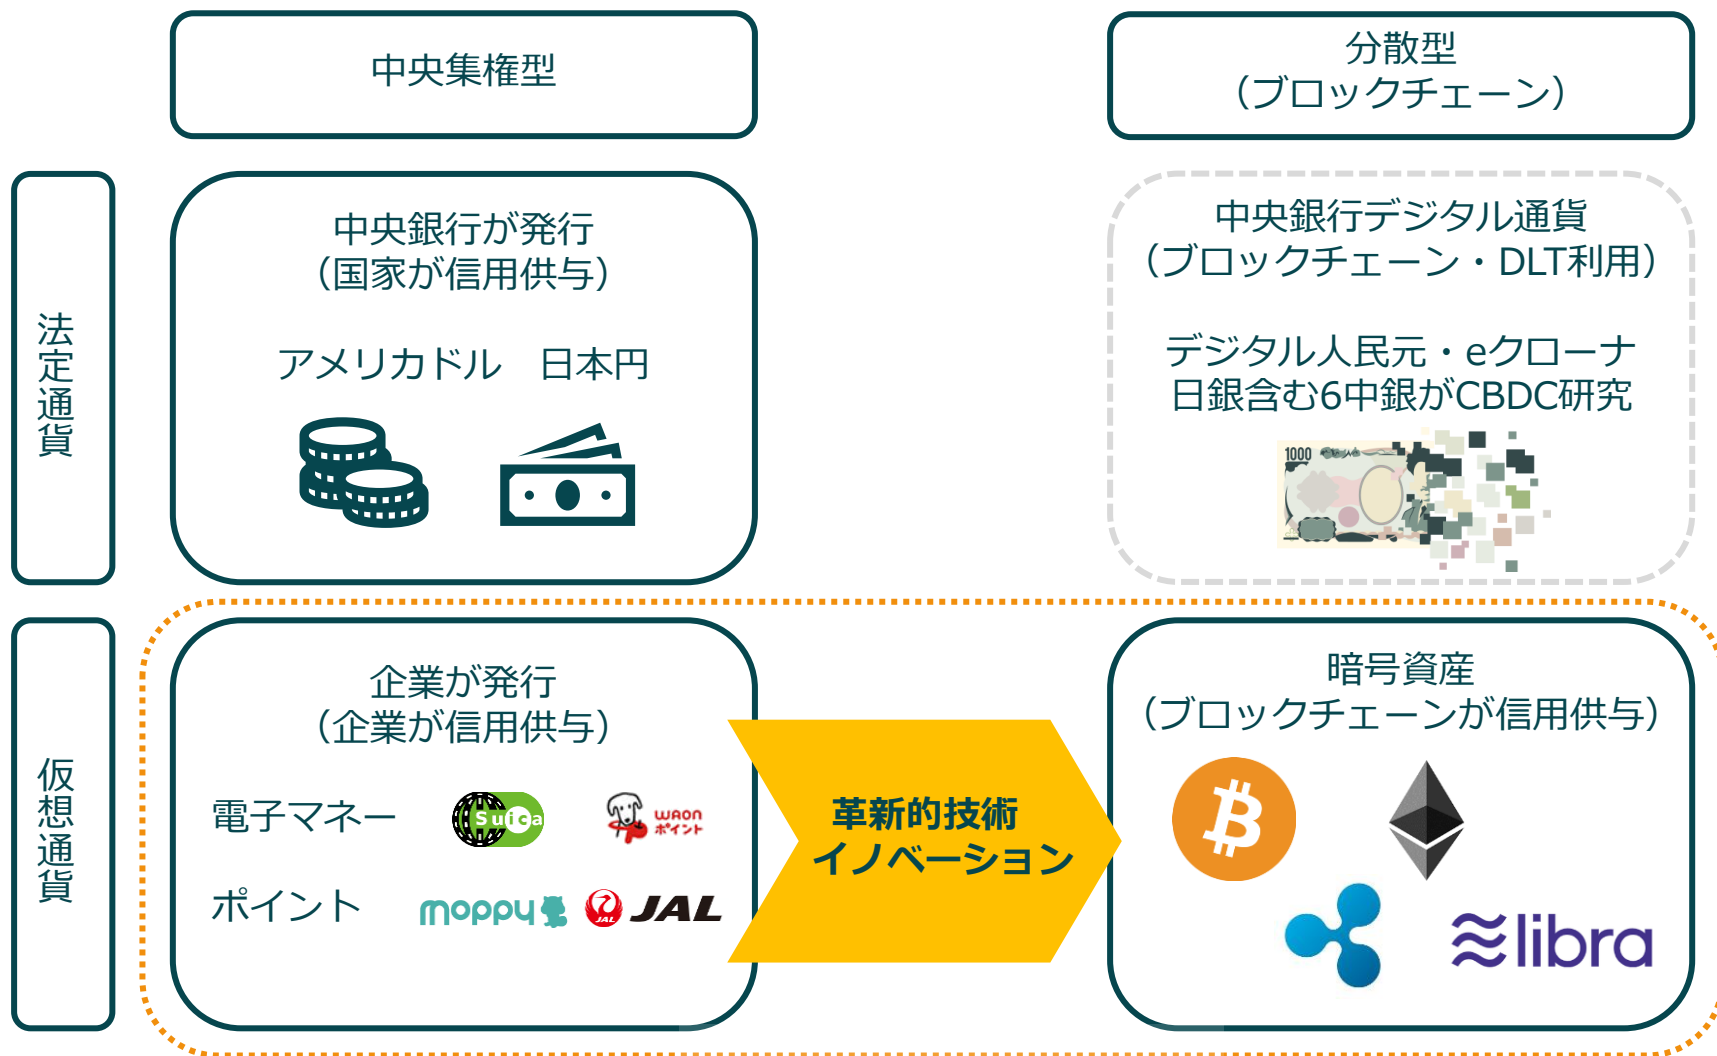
中央集権型

分散型
(ブロックチェーン)

法定通貨

中央銀行が発行
(国家が信用供与)

アメリカドル　日本円

中央銀行デジタル通貨
(ブロックチェーン・DLT利用)

デジタル人民元・eクローナ
日銀含む6中銀がCBDC研究

1000

仮想通貨

企業が発行
(企業が信用供与)

電子マネー

Suica

WAON ポイント

ポイント

moppy

JAL

革新的技術
イノベーション

暗号資産
(ブロックチェーンが信用供与)

libra